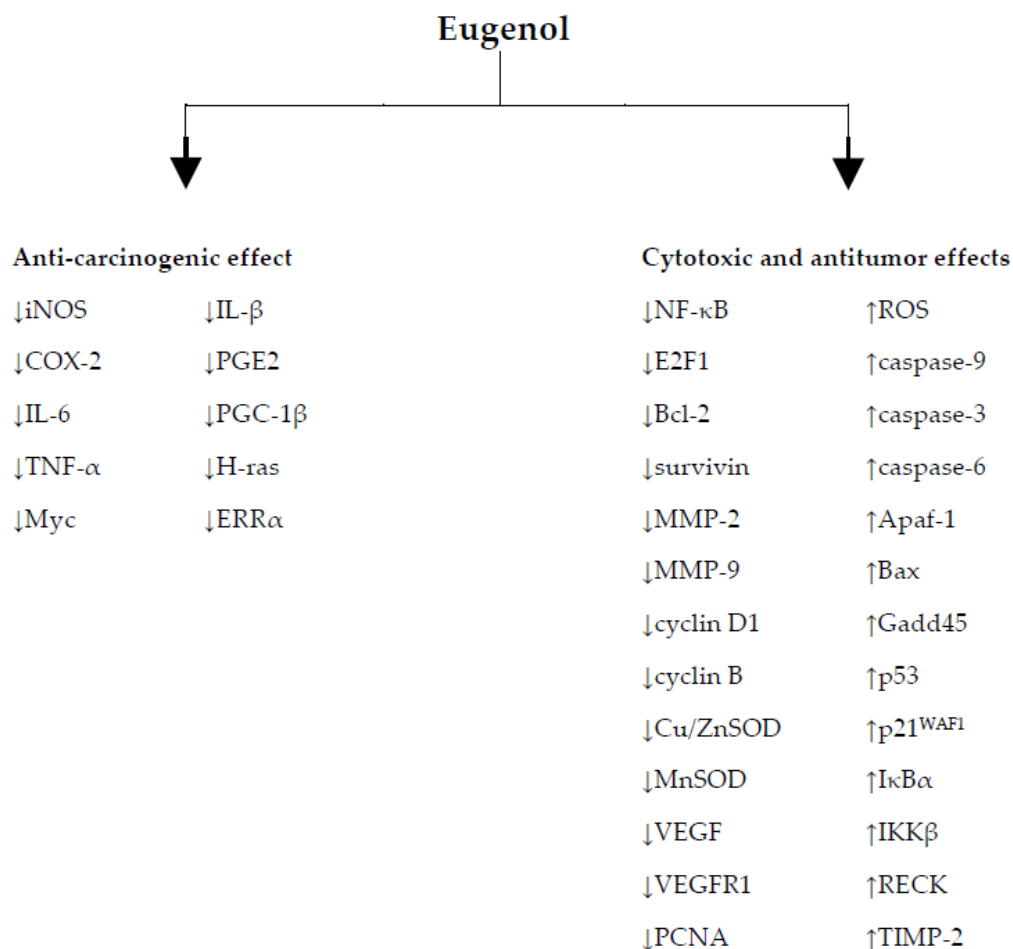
Eugenol

Anti-carcinogenic effect

| | |
|---|---|
| ↓iNOS | ↓IL-β |
| ↓COX-2 | ↓PGE2 |
| ↓IL-6 | ↓PGC-1β |
| ↓TNF-α | ↓H-ras |
| ↓Myc | ↓ERRα |

Cytotoxic and antitumor effects

| | |
|---|---|
| ↓NF-κB | ↑ROS |
| ↓E2F1 | ↑caspase-9 |
| ↓Bcl-2 | ↑caspase-3 |
| ↓survivin | ↑caspase-6 |
| ↓MMP-2 | ↑Apaf-1 |
| ↓MMP-9 | ↑Bax |
| ↓cyclin D1 | ↑Gadd45 |
| ↓cyclin B | ↑p53 |
| ↓Cu/ZnSOD | ↑p21$^{WAF1}$ |
| ↓MnSOD | ↑IκBα |
| ↓VEGF | ↑IKKβ |
| ↓VEGFR1 | ↑RECK |
| ↓PCNA | ↑TIMP-2 |